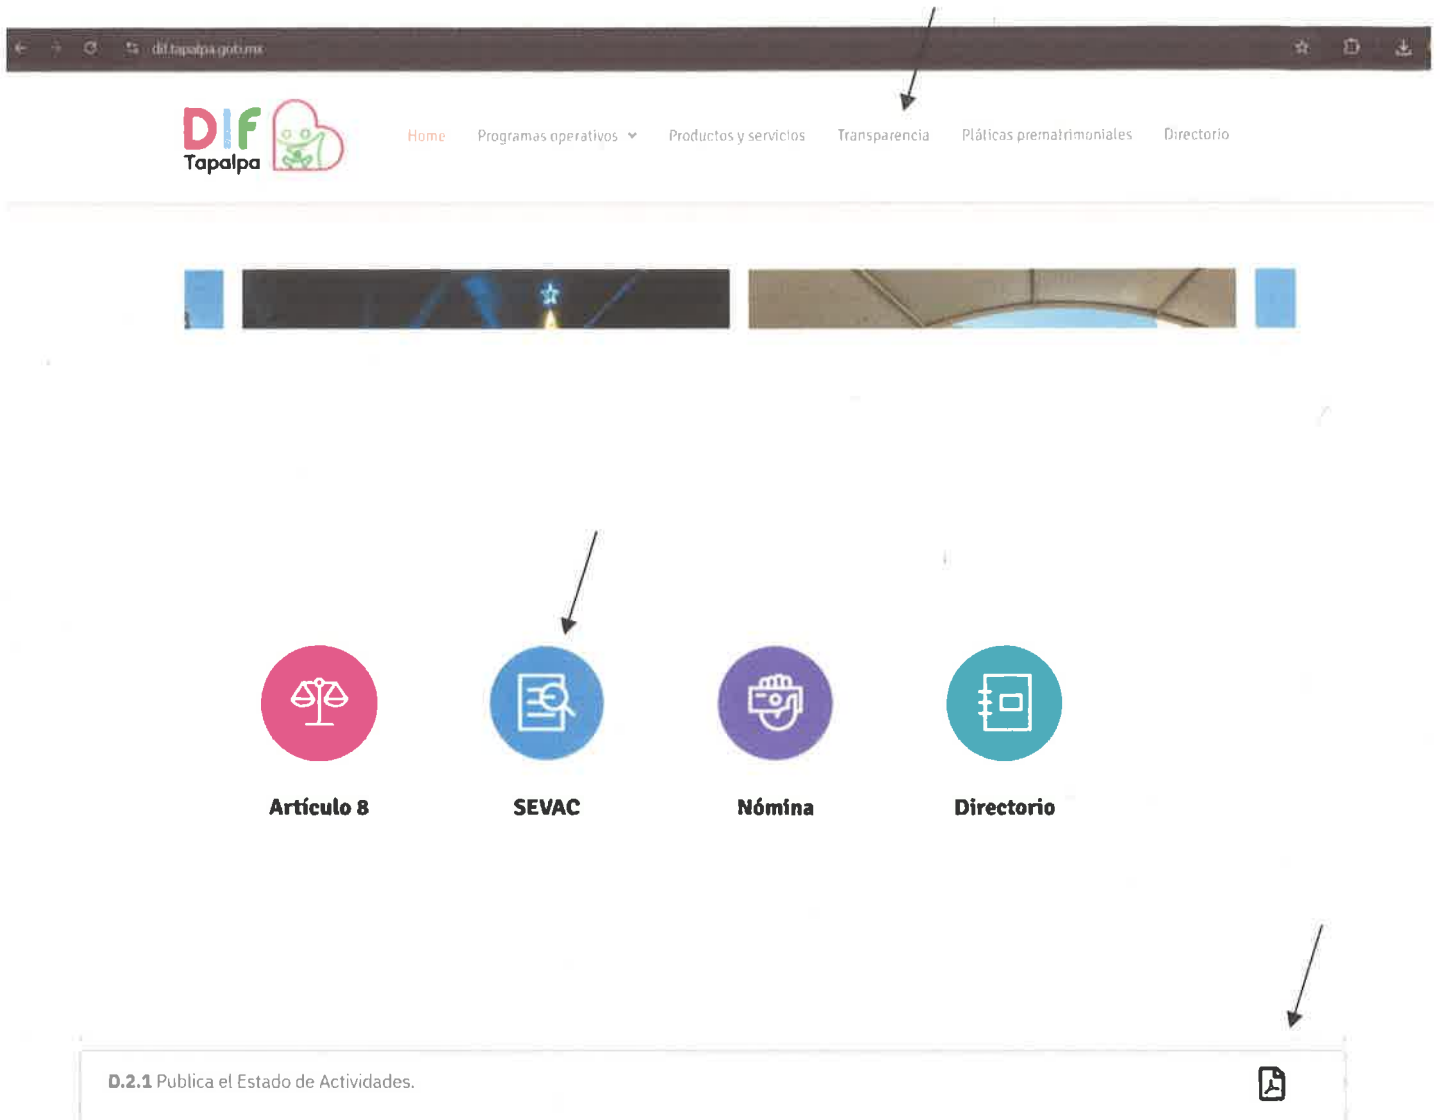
dif.tapalpa.gob.mx

DIF Tapalpa

Home Programas operativos Productos y servicios Transparencia Pláticas prematrimoniales Directorio

Artículo 8

SEVAC

Nómina

Directorio

D.2.1 Publica el Estado de Actividades.